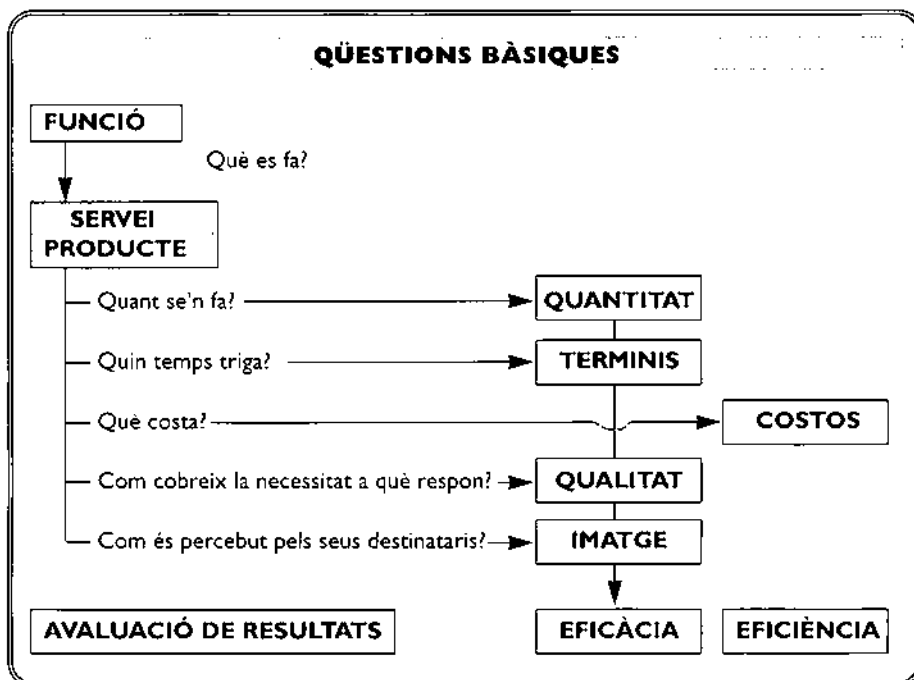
QÜESTIONS BÀSIQUES

FUNCIÓ

Què es fa?

SERVEI PRODUCTE

Quant se'n fa?

QUANTITAT

Quin temps triga?

TERMINIS

Què costa?

COSTOS

Com cobreix la necessitat a què respon?

QUALITAT

Com és percebut pels seus destinataris?

IMATGE

AVALUACIÓ DE RESULTATS

EFICÀCIA

EFICIÈNCIA